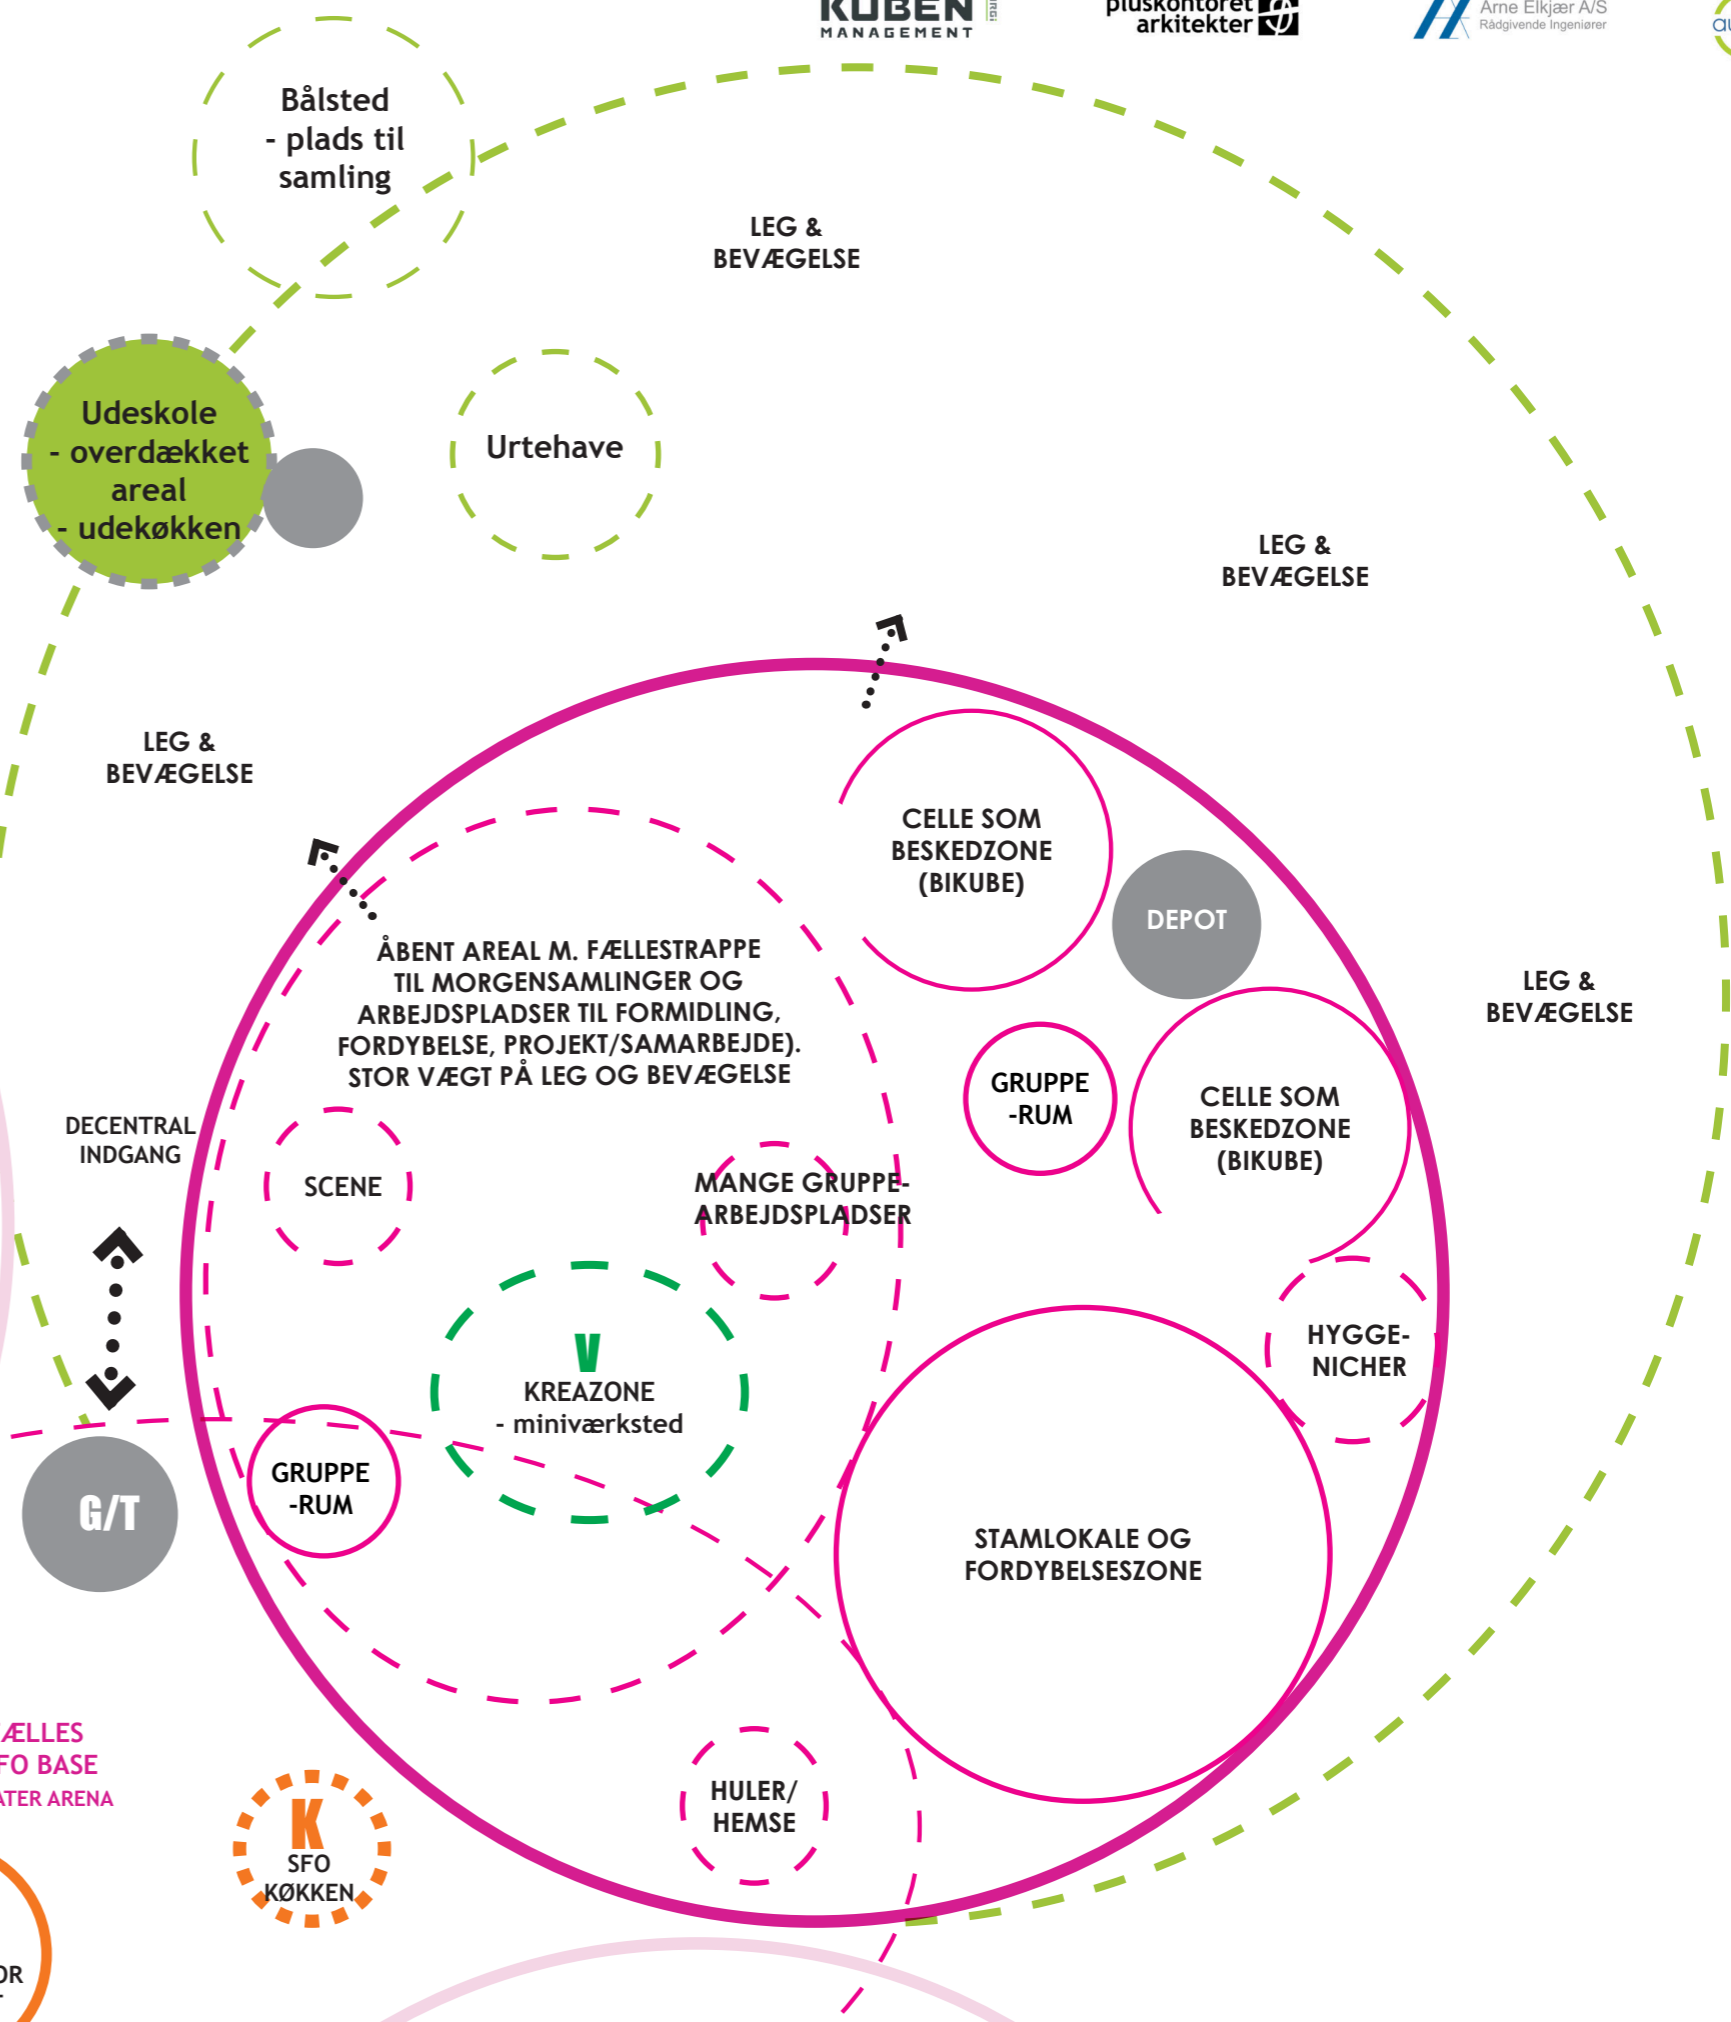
KUBEN MANAGEMENT

pluskontoret arkitekter

Arne Elkjær A/S Rådgivende Ingeniører

Bålsted - plads til samling

LEG & BEVÆGELSE

Udeskole - overdækket areal - udekøkken

Urtehave

LEG & BEVÆGELSE

LEG & BEVÆGELSE

CELLE SOM BESKEDZONE (BIKUBE)

DEPOT

ÅBENT AREAL M. FÆLLESTRAPPE TIL MORGENSAMLINGER OG ARBEJDSPLADSER TIL FORMIDLING, FORDYBELSE, PROJEKT/SAMARBEJDE). STOR VÆGT PÅ LEG OG BEVÆGELSE

LEG & BEVÆGELSE

GRUPPE -RUM

CELLE SOM BESKEDZONE (BIKUBE)

DECENTRAL INDGANG

SCENE

MANGE GRUPPE-ARBEJDSPLADSER

V

KREAZONE - miniværksted

HYGGE-NICHER

G/T

GRUPPE -RUM

STAMLOKALE OG FORDYBELSESZONE

ÆLLES FO BASE ATER ARENA

K

SFO KØKKEN

HULER/ HEMSE

OR